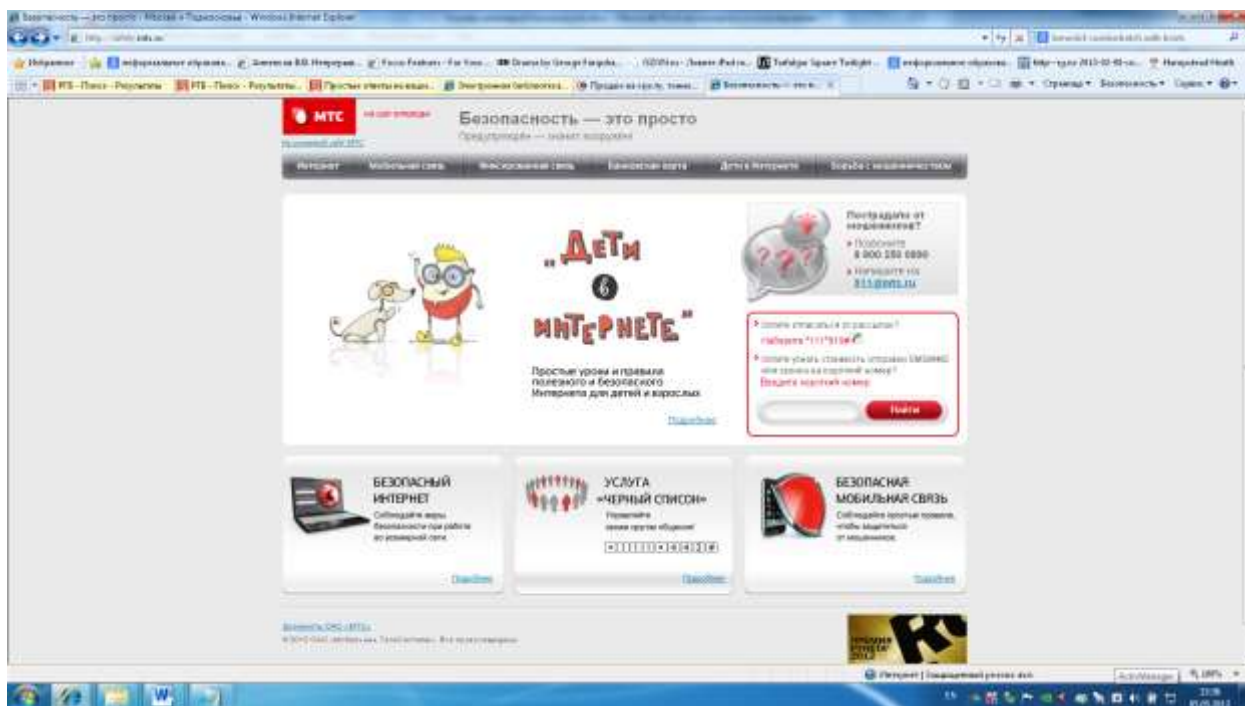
МТС

Безопасность — это просто

Предупрежден — значит вооружен

Интернет | Мобильная связь | Фиксированная связь | Банковская карта | Дети в Интернете | Борьба с мошенничеством

„Дети в Интернете"

Простые уроки и правила полезного и безопасного Интернета для детей и взрослых

Подробнее

Пострадали от мошенников?

Позвоните 8 800 250 0890

Напишите на 911@mts.ru

Хотите отписаться от рассылки? Наберите *111*919#

Хотите узнать стоимость отправки SMS/MMS или звонка на короткий номер? Введите короткий номер

Найти

БЕЗОПАСНЫЙ ИНТЕРНЕТ

Подробнее

УСЛУГА «ЧЕРНЫЙ СПИСОК»

Подробнее

БЕЗОПАСНАЯ МОБИЛЬНАЯ СВЯЗЬ

Подробнее

Интернет | Защищенный режим: вкл.

100%